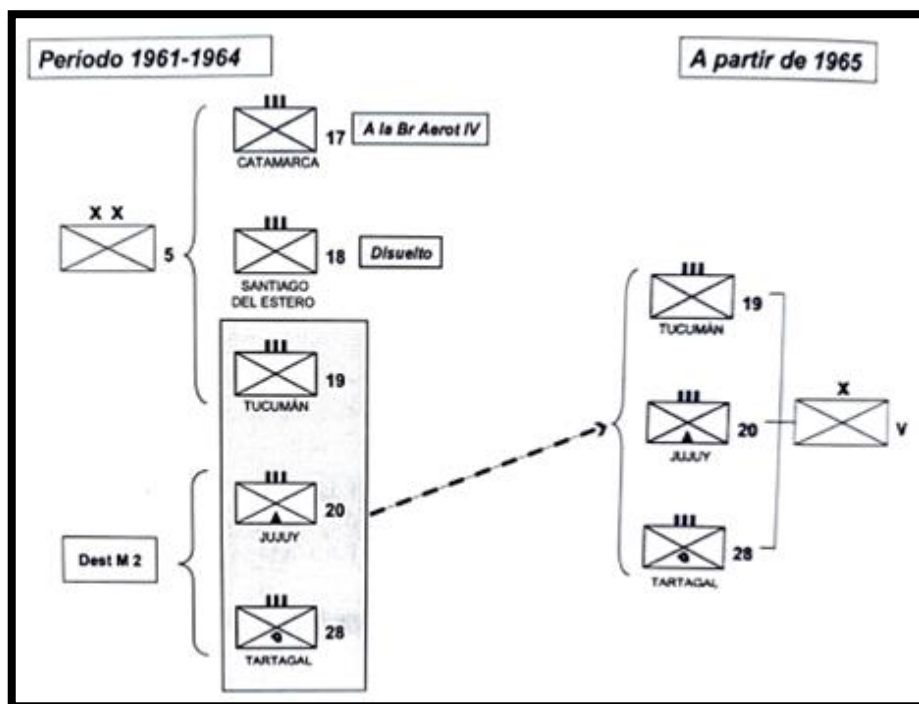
Periodo 1961-1964

A partir de 1965

X X

5

III

17

CATAMARCA

A la Br Aerot IV

III

18

SANTIAGO DEL ESTERO

Disuelto

III

19

TUCUMÁN

Dest M 2

III

20

JUJUY

III

28

TARTAGAL

III

19

TUCUMÁN

III

20

JUJUY

III

28

TARTAGAL

X

V